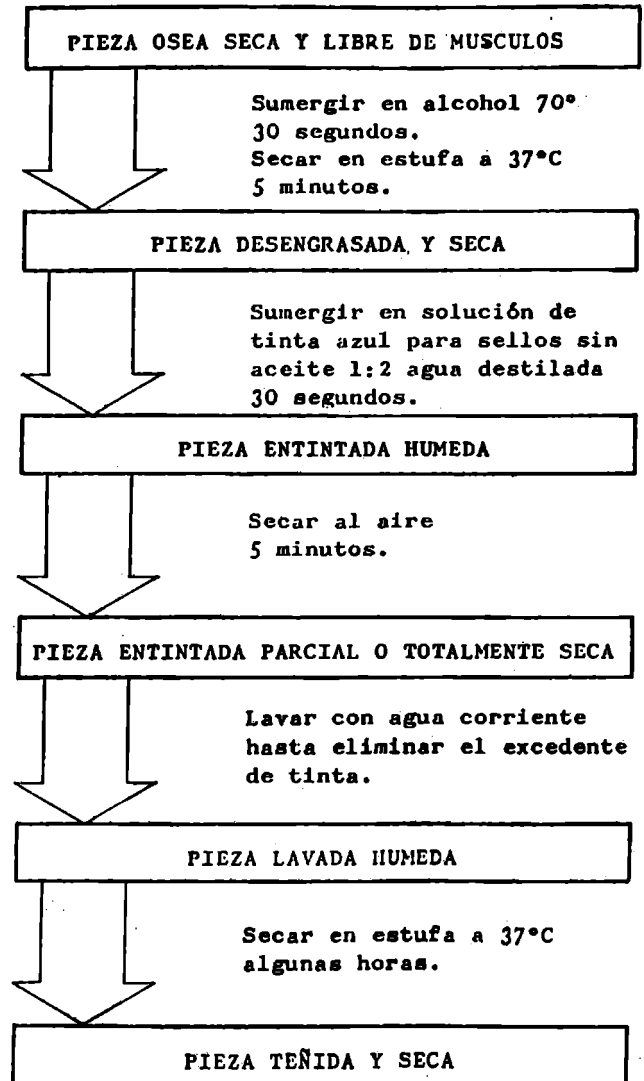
PIEZA OSEA SECA Y LIBRE DE MUSCULOS

Sumergir en alcohol 70° 30 segundos.
Secar en estufa a 37°C 5 minutos.

PIEZA DESENGRASADA Y SECA

Sumergir en solución de tinta azul para sellos sin aceite 1:2 agua destilada 30 segundos.

PIEZA ENTINTADA HUMEDA

Secar al aire 5 minutos.

PIEZA ENTINTADA PARCIAL O TOTALMENTE SECA

Lavar con agua corriente hasta eliminar el excedente de tinta.

PIEZA LAVADA HUMEDA

Secar en estufa a 37°C algunas horas.

PIEZA TEÑIDA Y SECA